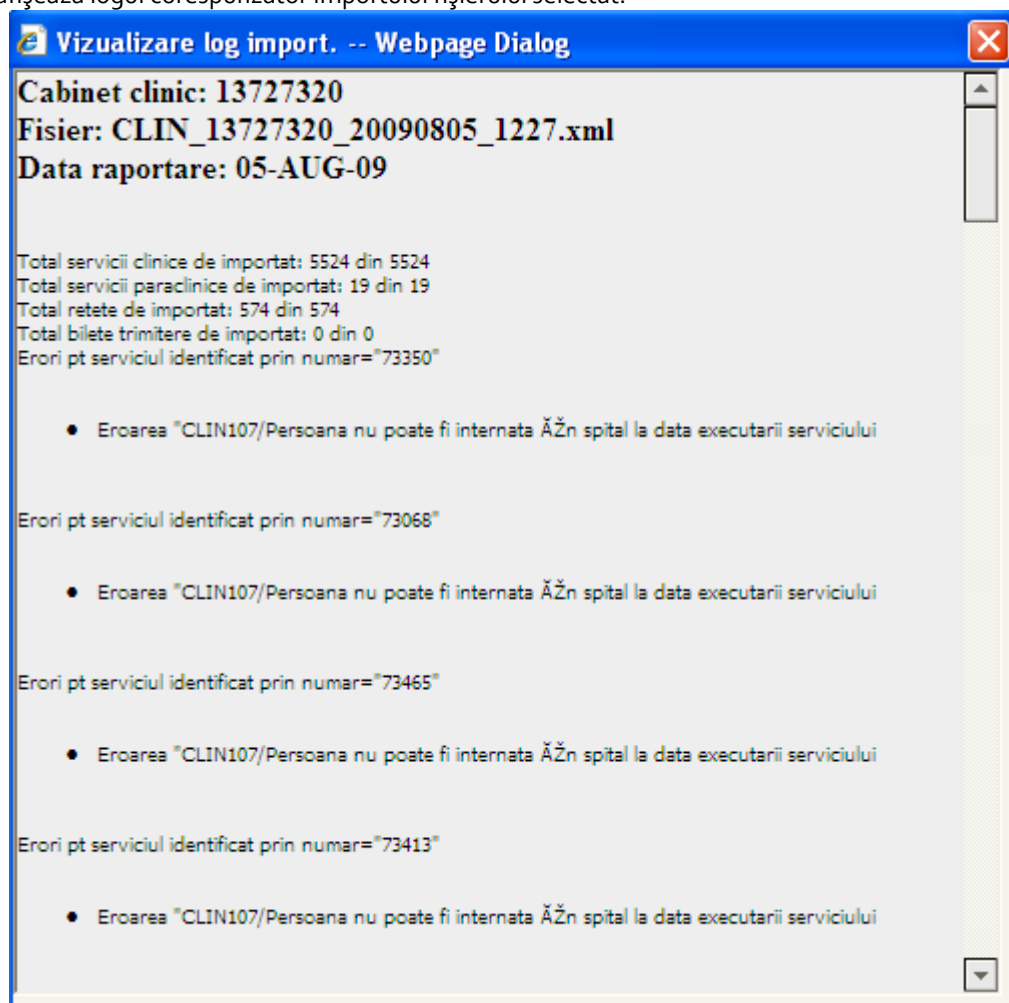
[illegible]nşează logul corespunzător importului fişierului selectat.

Vizualizare log import. -- Webpage Dialog

Cabinet clinic: 13727320
Fisier: CLIN_13727320_20090805_1227.xml
Data raportare: 05-AUG-09

Total servicii clinice de importat: 5524 din 5524
Total servicii paraclinice de importat: 19 din 19
Total retete de importat: 574 din 574
Total bilete trimitere de importat: 0 din 0
Erori pt serviciul identificat prin numar="73350"

- Eroarea "CLIN107/Persoana nu poate fi internata ĂŽn spital la data executarii serviciului

Erori pt serviciul identificat prin numar="73068"

- Eroarea "CLIN107/Persoana nu poate fi internata ĂŽn spital la data executarii serviciului

Erori pt serviciul identificat prin numar="73465"

- Eroarea "CLIN107/Persoana nu poate fi internata ĂŽn spital la data executarii serviciului

Erori pt serviciul identificat prin numar="73413"

- Eroarea "CLIN107/Persoana nu poate fi internata ĂŽn spital la data executarii serviciului